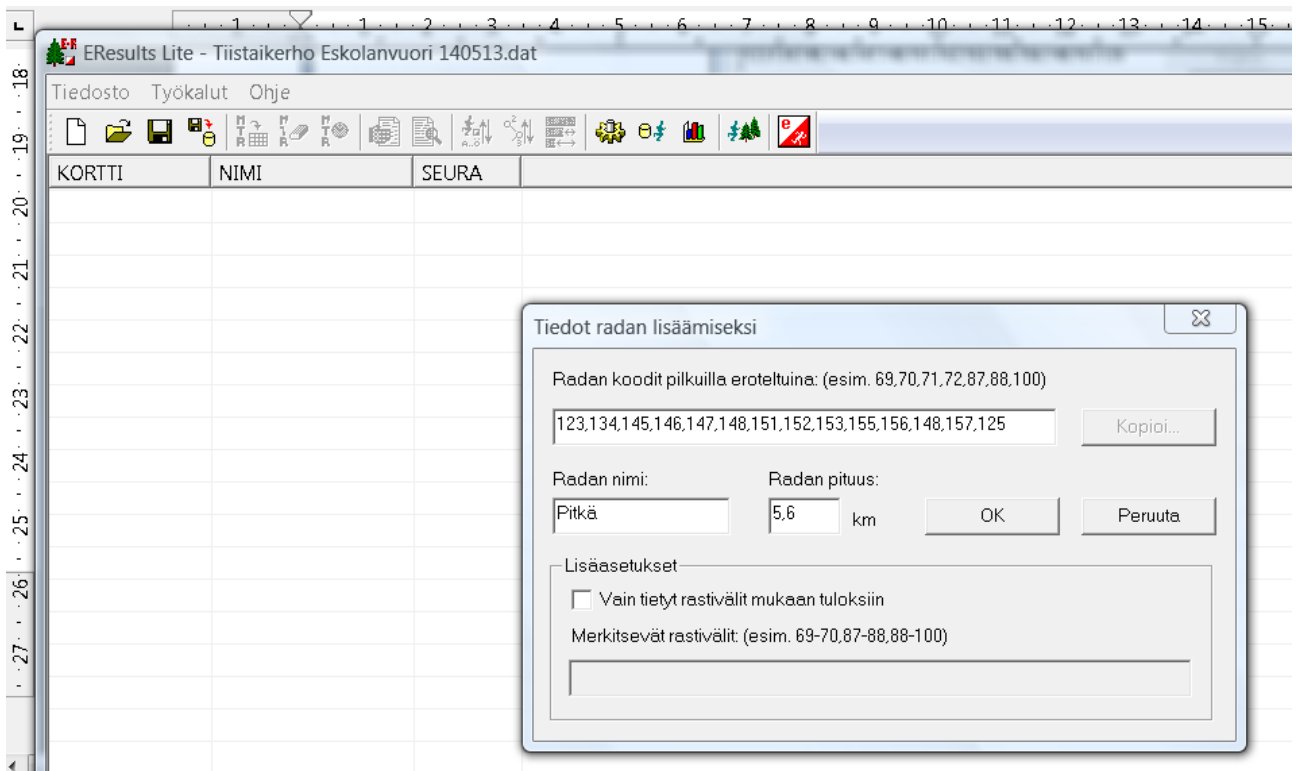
1 · 1 · 2 · 3 · 4 · 5 · 6 · 7 · 8 · 9 · 10 · 11 · 12 · 13 · 14 · 15

18 · 19 · 20 · 21 · 22 · 23 · 24 · 25 · 26 · 27

EResults Lite - Tiistaikerho Eskolanvuori 140513.dat

Tiedosto Työkalut Ohje

| KORTTI | NIMI | SEURA |
|---|---|---|

Tiedot radan lisäämiseksi

Radan koodit pilkuilla eroteltuina: (esim. 69,70,71,72,87,88,100)

123,134,145,146,147,148,151,152,153,155,156,148,157,125

Kopioi...

Radan nimi:

Pitkä

Radan pituus:

5,6

km

OK

Peruuta

Lisäasetukset

Vain tietyt rastivälit mukaan tuloksiin

Merkitsevät rastivälit: (esim. 69-70,87-88,88-100)